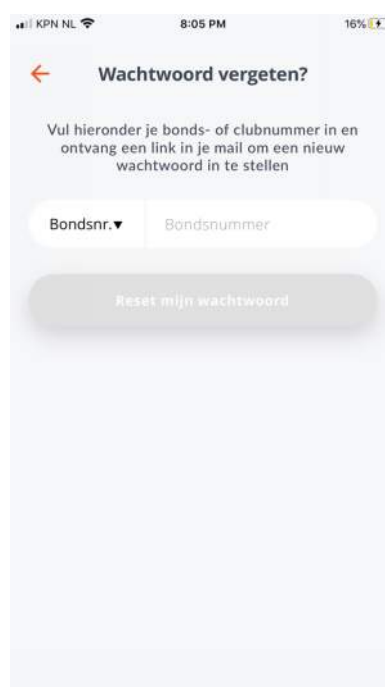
KPN NL 8:05 PM 16%

←

Wachtwoord vergeten?

Vul hieronder je bonds- of clubnummer in en ontvang een link in je mail om een nieuw wachtwoord in te stellen

Bondsnr.▼ Bondsnummer

Reset mijn wachtwoord